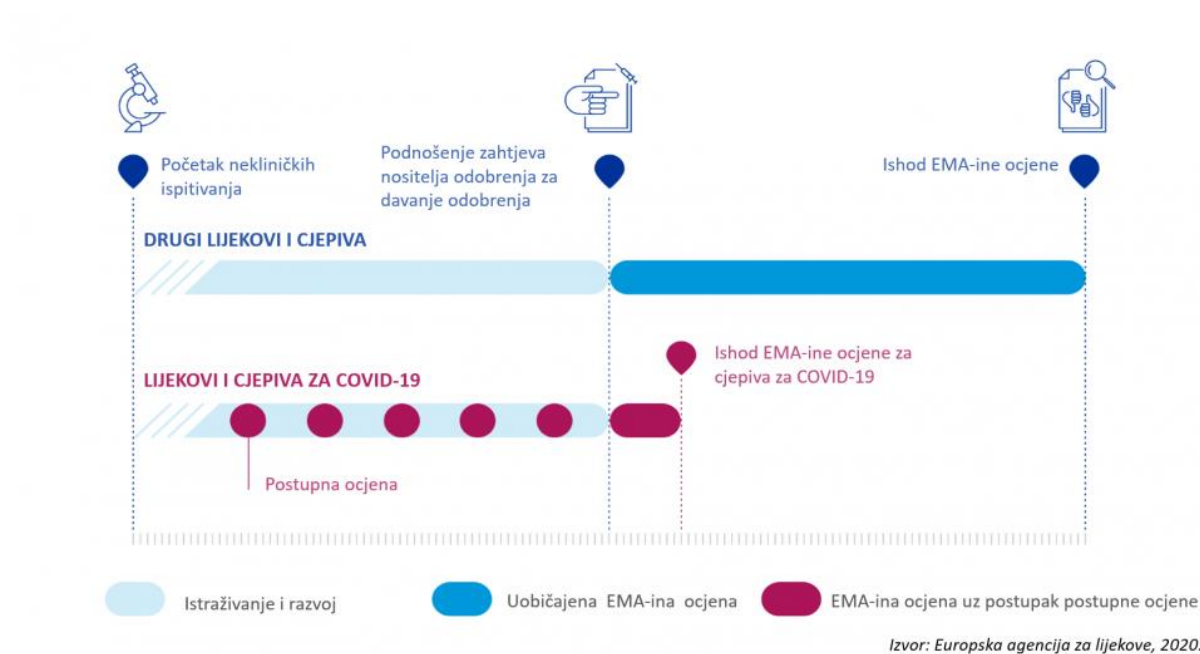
Početak nekliničkih ispitivanja

Podnošenje zahtjeva nositelja odobrenja za davanje odobrenja

Ishod EMA-ine ocjene

DRUGI LIJEKOVI I CJEPIVA

Ishod EMA-ine ocjene za cjepiva za COVID-19

LIJEKOVI I CJEPIVA ZA COVID-19

Postupna ocjena

Istraživanje i razvoj

Uobičajena EMA-ina ocjena

EMA-ina ocjena uz postupak postupne ocjene

Izvor: Europska agencija za lijekove, 2020.